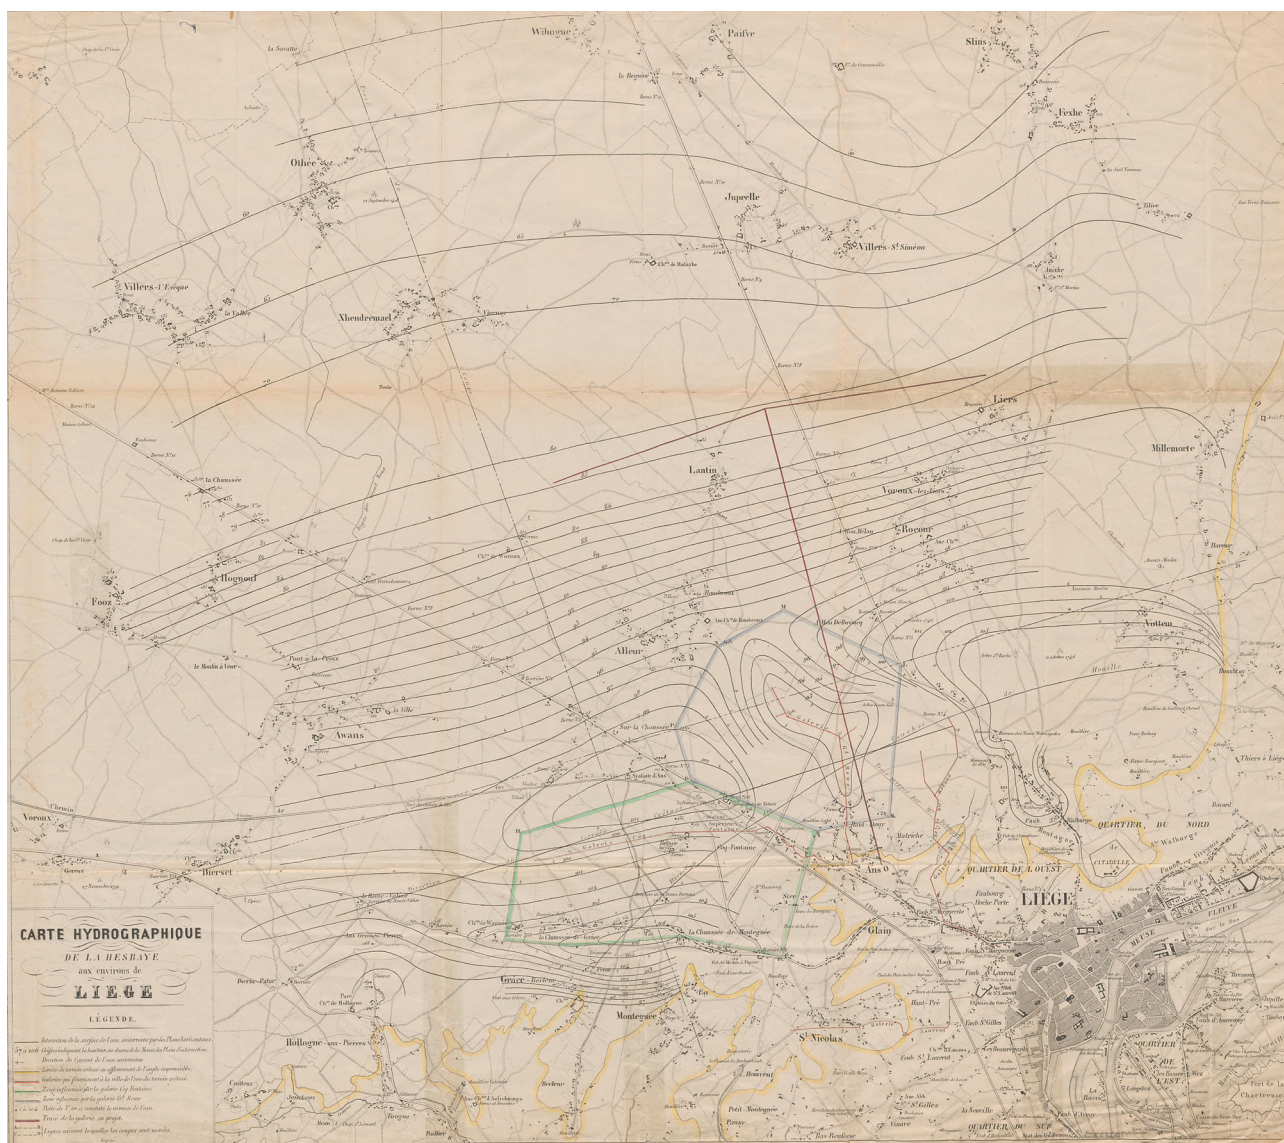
Wihogne
Paifve
Slins
la Sarattte
Fexhe
Othée
Juprelle
Villers-S^t Siméon
Villers-l'Evêque
Lixhe
Xhendremael
Liers
Millemorte
Lantin
Voroux-les-Liers
Rocour
Fooz
Hognoul
Vottem
Alleur
Pont-à-la-Croix
Awans
Voroux
Bierset
Ans
QUARTIER DE L'OUEST
QUARTIER DU NORD
CITADELLE
LIEGE
Glain
MEUSE
FLEUVE
Grâce-Berleur
Montegnée
S^t Nicolas
Hollogne-aux-Pierres
QUARTIER DE L'EST
QUARTIER DU SUD
la Chaussée-de-Grâce
la Chaussée-de-Montegnée
Jemeppe
Tilleur
Thiers à Liège
Herstal

CARTE HYDROGRAPHIQUE
DE LA HESBAYE
aux environs de
LIEGE

LÉGENDE.
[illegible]